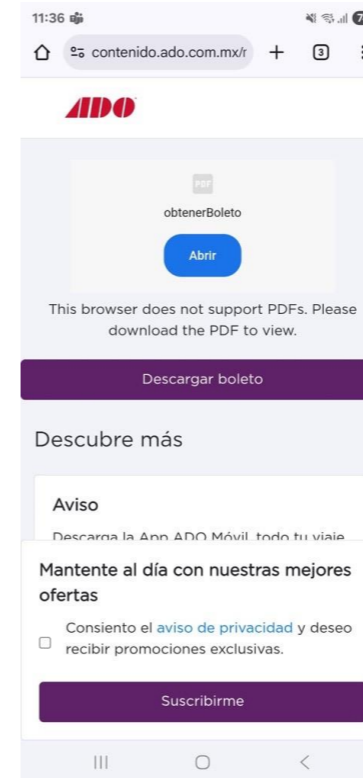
11:36

contenido.ado.com.mx/r

3

ADO

PDF

obtenerBoleto

Abrir

This browser does not support PDFs. Please download the PDF to view.

Descargar boleto

Descubre más

Aviso

Descarga la App ADO Móvil, todo tu viaje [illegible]

Mantente al día con nuestras mejores ofertas

Consiento el aviso de privacidad y deseo recibir promociones exclusivas.

Suscribirme